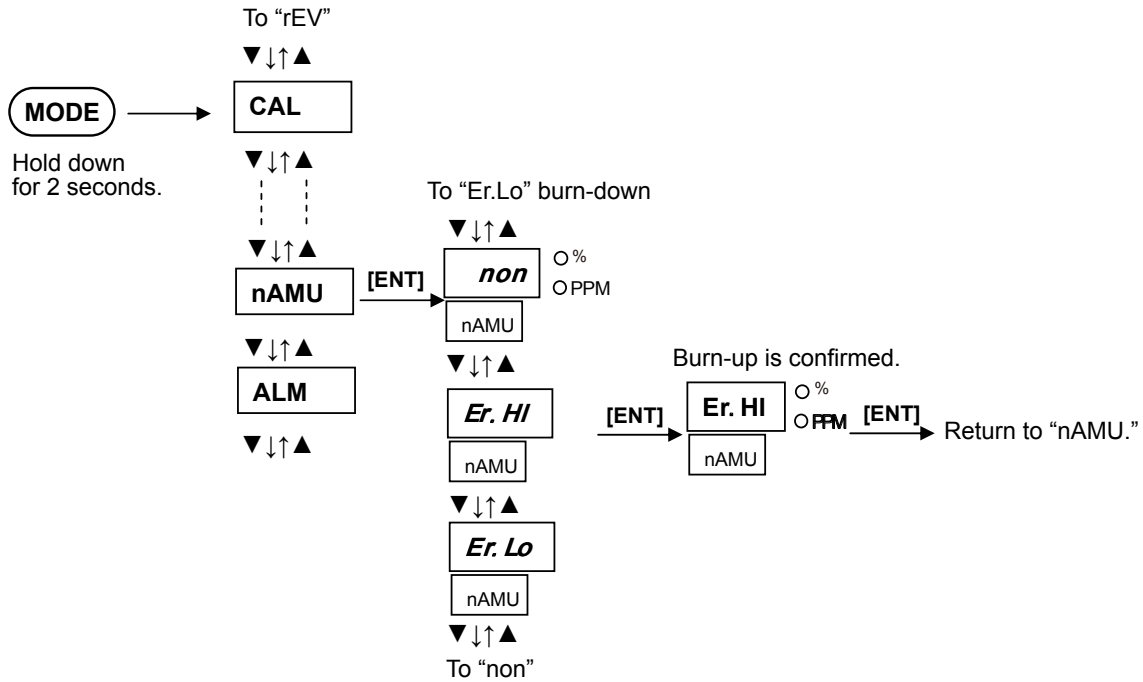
To "rEV"

▼↓↑▲

MODE

CAL

Hold down for 2 seconds.

▼↓↑▲

▼↓↑▲

nAMU

[ENT]

To "Er.Lo" burn-down

▼↓↑▲

non

%

PPM

nAMU

▼↓↑▲

ALM

▼↓↑▲

▼↓↑▲

Er. HI

nAMU

[ENT]

Burn-up is confirmed.

Er. HI

%

PPM

nAMU

[ENT]

Return to "nAMU."

▼↓↑▲

Er. Lo

nAMU

▼↓↑▲

To "non"